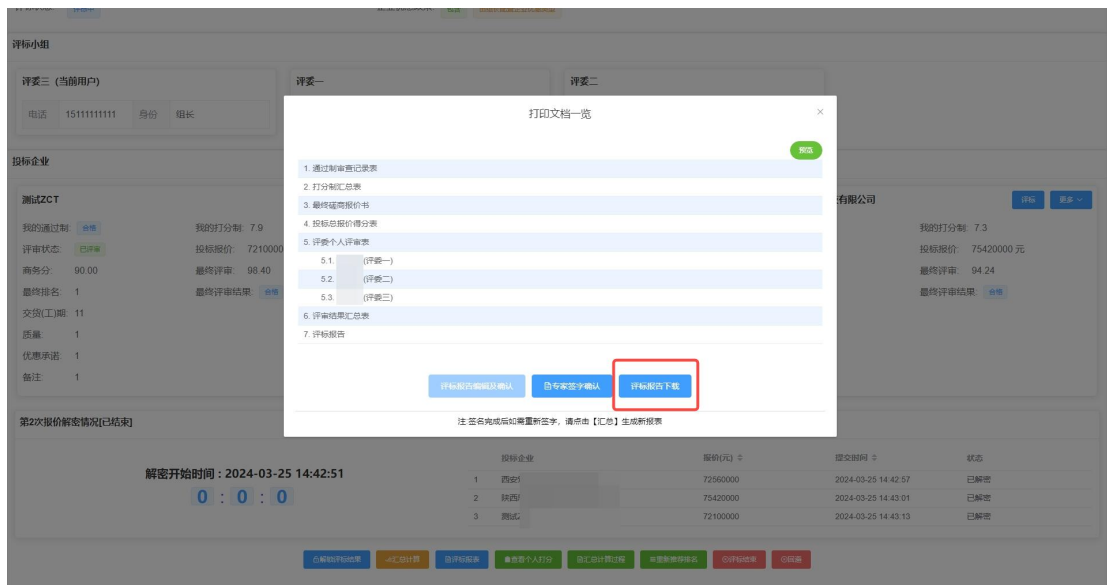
评标小组

评委三（当前用户）
电话 15111111111 身份 组长

评委一

评委二

投标企业

测试ZCT
我的通过制 合格
评审状态 已评审
商务分 90.00
最终排名 1
交货(工)期 11
质量 1
优惠承诺 1
备注 1

我的打分制 7.9
投标报价 7210000
最终评审 98.40
最终评审结果 合格

有限公司
评标 更多
我的打分制 7.3
投标报价 75420000 元
最终评审 94.24
最终评审结果 合格

打印文档一览
×
预览
1. 通过制审查记录表
2. 打分制汇总表
3. 最终磋商报价书
4. 投标总报价得分表
5. 评委个人评审表
5.1. (评委一)
5.2. (评委二)
5.3. (评委三)
6. 评审结果汇总表
7. 评标报告

评标报告编辑及确认
专家签字确认
评标报告下载

注:签名完成后如需重新签字，请点击【汇总】生成新报表

第2次报价解密情况[已结束]

解密开始时间：2024-03-25 14:42:51
0 : 0 : 0

| | 投标企业 | 报价(元) | 提交时间 | 状态 |
|---|---|---|---|---|
| 1 | 西安 | 72560000 | 2024-03-25 14:42:57 | 已解密 |
| 2 | 陕西 | 75420000 | 2024-03-25 14:43:01 | 已解密 |
| 3 | 测试 | 72100000 | 2024-03-25 14:43:13 | 已解密 |

解锁评标结果 汇总计算 评标报表 查看个人打分 汇总计算过程 重新推荐排名 评标结束 回避